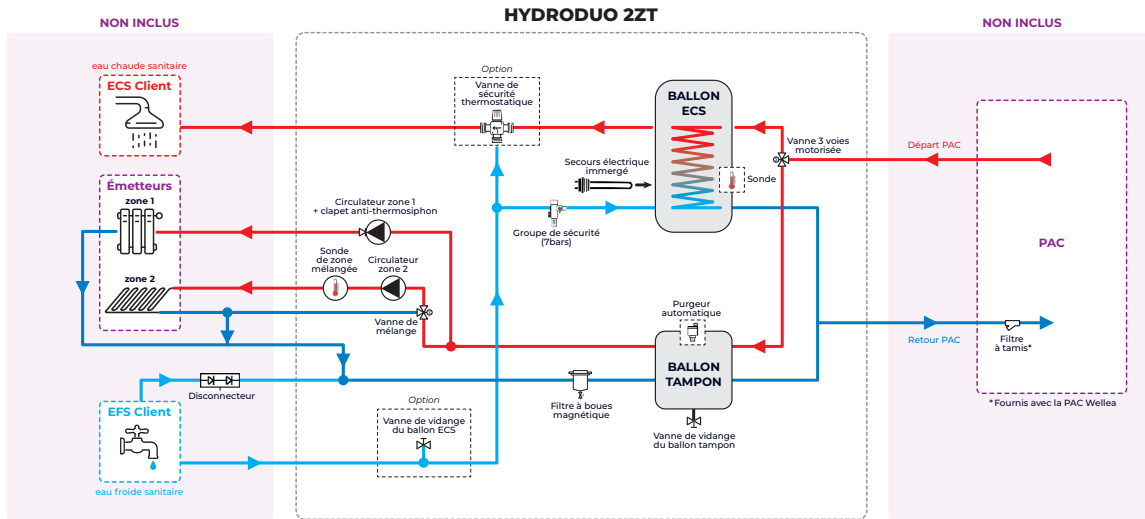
NON INCLUS

HYDRODUO 2ZT

NON INCLUS

eau chaude sanitaire

ECS Client

Option

Vanne de sécurité thermostatique

BALLON ECS

Vanne 3 voies motorisée

Départ PAC

Secours électrique immergé

Sonde

Émetteurs

zone 1

Circulateur zone 1 + clapet anti-thermosiphon

Groupe de sécurité (7bars)

PAC

zone 2

Sonde de zone mélangée

Circulateur zone 2

Vanne de mélange

Purgeur automatique

Retour PAC

Filtre à tamis*

BALLON TAMPON

Disconnecteur

Filtre à boues magnétique

*Fournis avec la PAC Wellea

EFS Client

Option

Vanne de vidange du ballon ECS

Vanne de vidange du ballon tampon

eau froide sanitaire